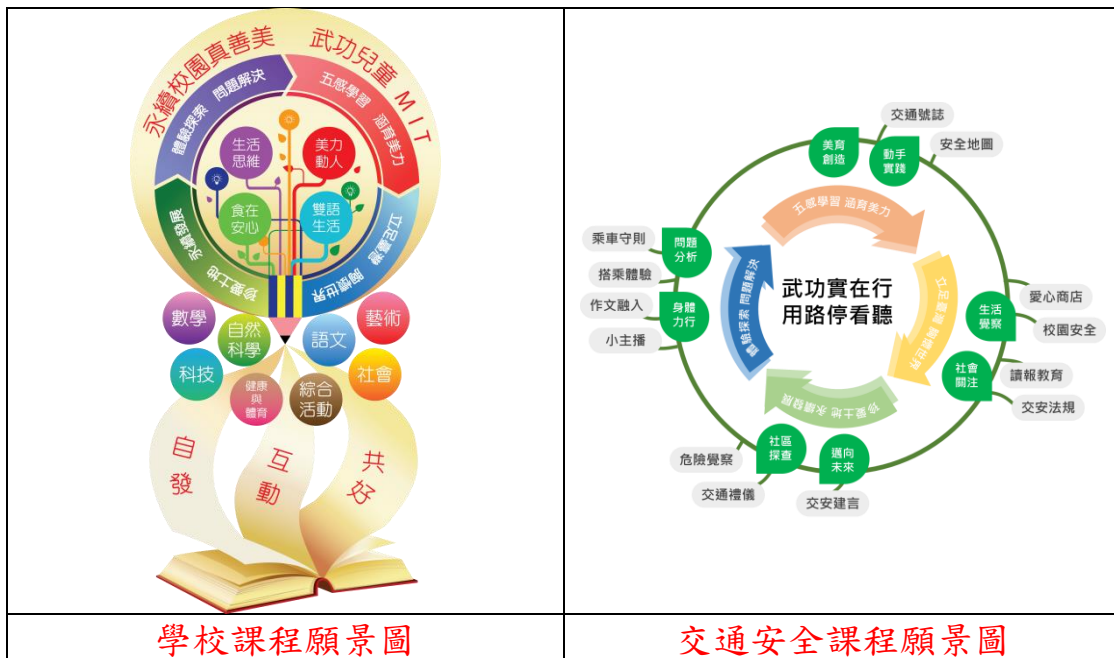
| 永續校園真善美 武功兒童MIT 體驗探索 問題解決 五感學習 涵育美力 立足臺灣 胸懷世界 愛鄉土地 永續發展 生活思維 美力動人 食在安心 雙語生活 數學 自然科學 語文 藝術 科技 健康與體育 綜合活動 社會 自發 互動 共好 | 交通號誌 安全地圖 美育創造 動手實踐 五感學習 涵育美力 問題分析 乘車守則 搭乘體驗 體驗探索 問題解決 武功實在行 用路停看聽 立足臺灣 胸懷世界 生活覺察 愛心商店 校園安全 身體力行 作文融入 小主播 社會關注 讀報教育 交安法規 愛鄉土地 永續發展 社區探查 邁向未來 危險覺察 交通禮儀 交安建言 |
|---|---|
| 學校課程願景圖 | 交通安全課程願景圖 |